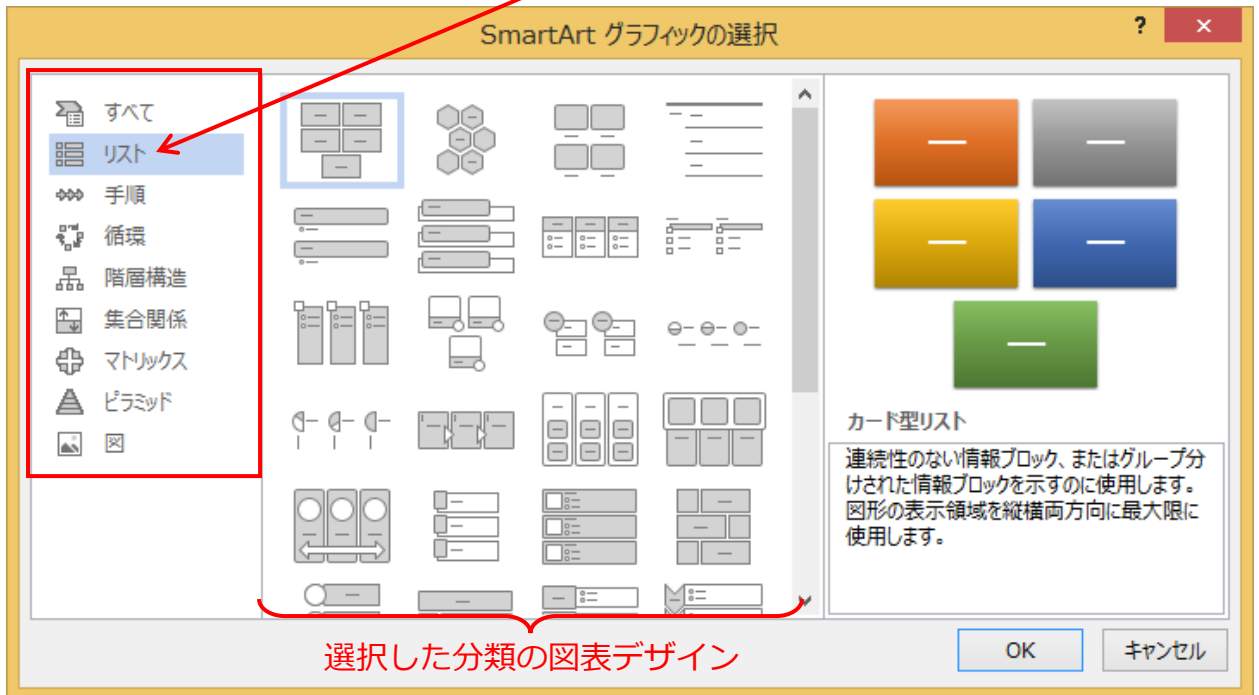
SmartArt グラフィックの選択

?

×

すべて

リスト

手順

循環

階層構造

集合関係

マトリックス

ピラミッド

図

カード型リスト

連続性のない情報ブロック、またはグループ分けされた情報ブロックを示すのに使用します。図形の表示領域を縦横両方向に最大限に使用します。

選択した分類の図表デザイン

OK

キャンセル